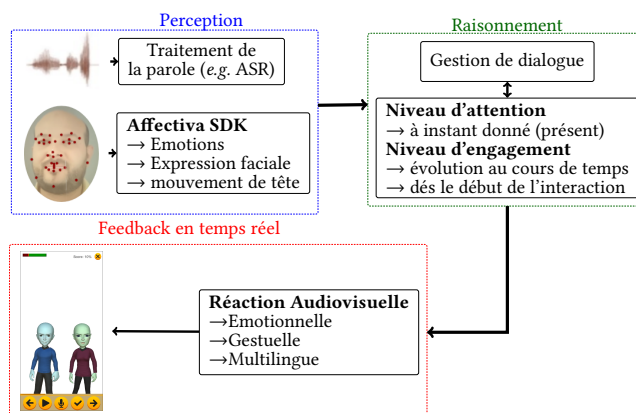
Perception

Traitement de la parole (*e.g.* ASR)

**Affectiva SDK**
→ Emotions
→ Expression faciale
→ mouvement de tête

Raisonnement

Gestion de dialogue

**Niveau d'attention**
→ à instant donné (présent)
**Niveau d'engagement**
→ évolution au cours de temps
→ dés le début de l'interaction

Feedback en temps réel

Score: 10%

**Réaction Audiovisuelle**
→Emotionnelle
→Gestuelle
→Multilingue